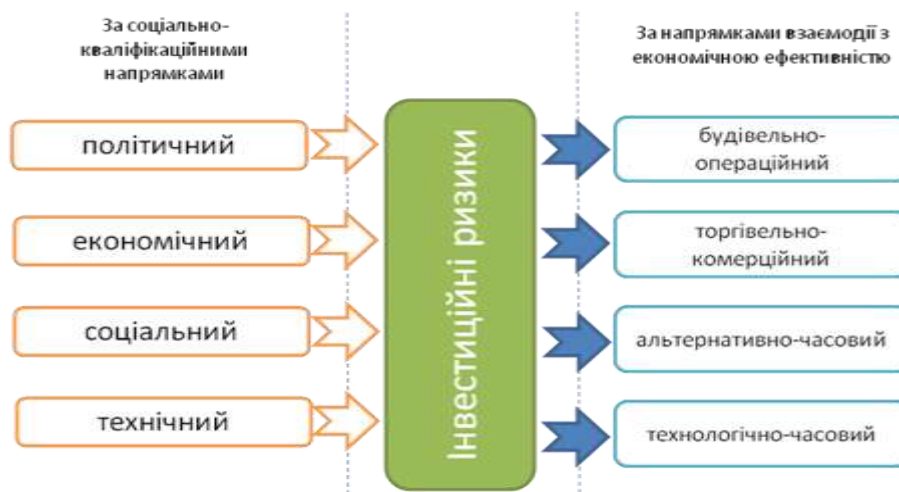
За соціально-кваліфікаційними напрямками

За напрямками взаємодії з економічною ефективністю

політичний

економічний

соціальний

технічний

Інвестиційні ризики

будівельно-операційний

торгівельно-комерційний

альтернативно-часовий

технологічно-часовий